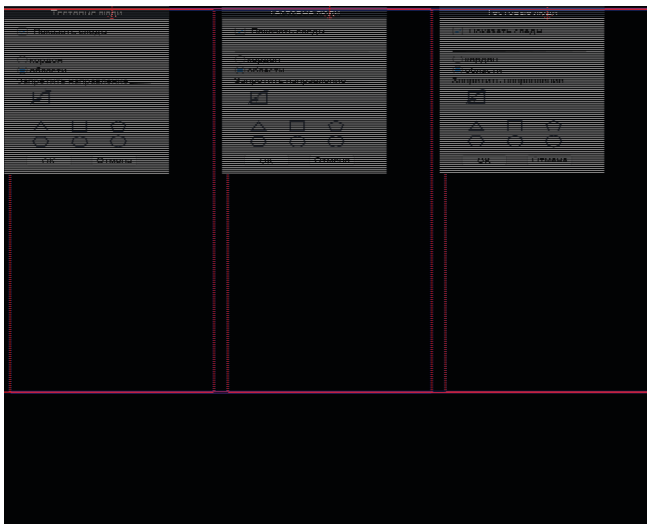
Тестовые виды
Показать виды
корпус
области
Запретить направление
ОК
Отмена

Тестовые виды
Показать виды
корпус
области
Запретить направление
ОК
Отмена

Тестовые виды
Показать виды
корпус
области
Запретить направление
ОК
Отмена